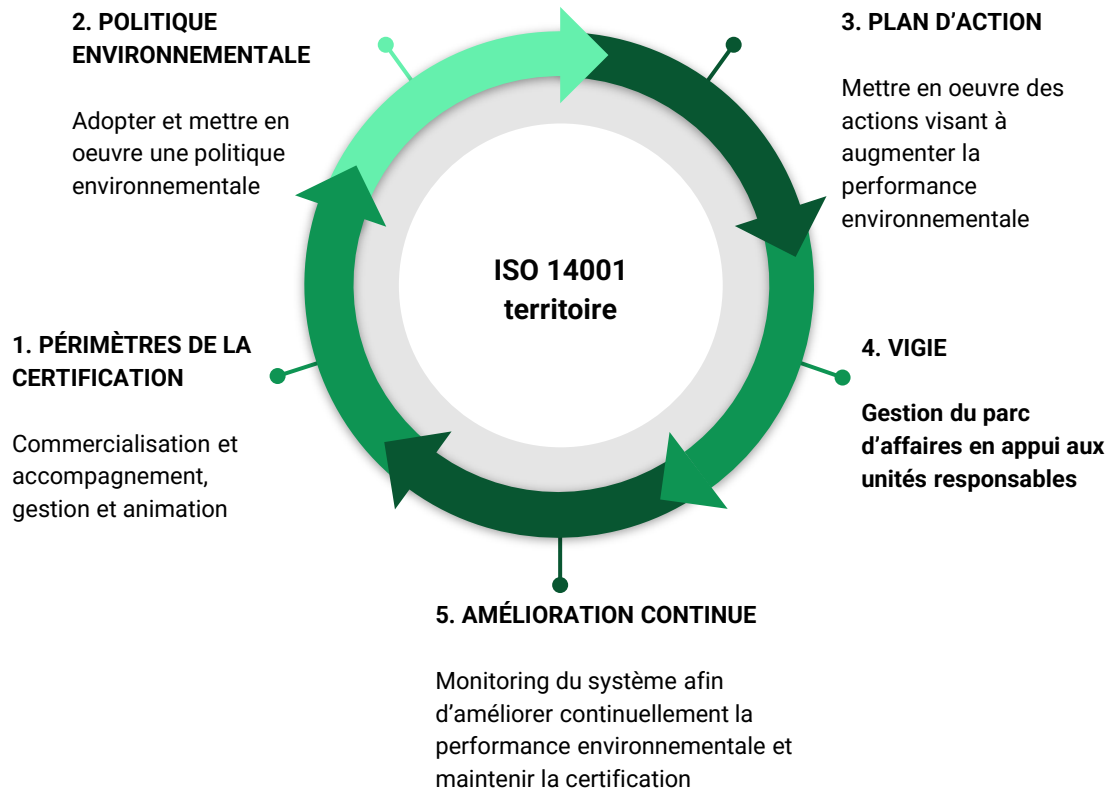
2. POLITIQUE ENVIRONNEMENTALE

Adopter et mettre en oeuvre une politique environnementale

3. PLAN D’ACTION

Mettre en oeuvre des actions visant à augmenter la performance environnementale

ISO 14001 territoire

1. PÉRIMÈTRES DE LA CERTIFICATION

Commercialisation et accompagnement, gestion et animation

4. VIGIE

Gestion du parc d’affaires en appui aux unités responsables

5. AMÉLIORATION CONTINUE

Monitoring du système afin d’améliorer continuellement la performance environnementale et maintenir la certification